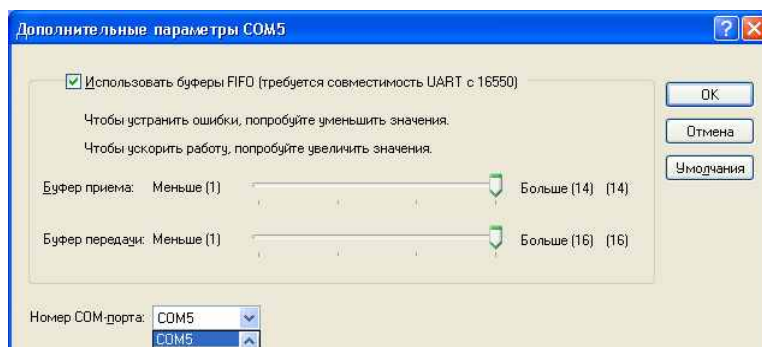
Дополнительные параметры COM5

Использовать буферы FIFO (требуется совместимость UART с 16550)

Чтобы устранить ошибки, попробуйте уменьшить значения.

Чтобы ускорить работу, попробуйте увеличить значения.

Буфер приема: Меньше (1) Больше (14) (14)

Буфер передачи: Меньше (1) Больше (16) (16)

Номер COM-порта: COM5

COM5

OK

Отмена

Умолчания